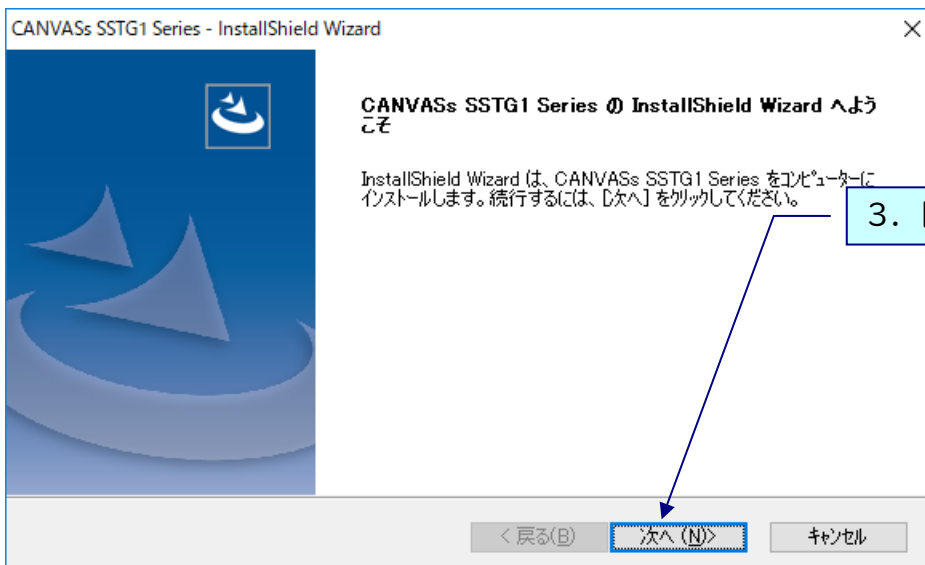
CANVASs SSTG1 Series - InstallShield Wizard

×

CANVASs SSTG1 Series の InstallShield Wizard へようこそ

InstallShield Wizard は、CANVASs SSTG1 Series をコンピューターにインストールします。続行するには、[次へ] をクリックしてください。

3. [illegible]

< 戻る(B)

次へ (N)>

キャンセル